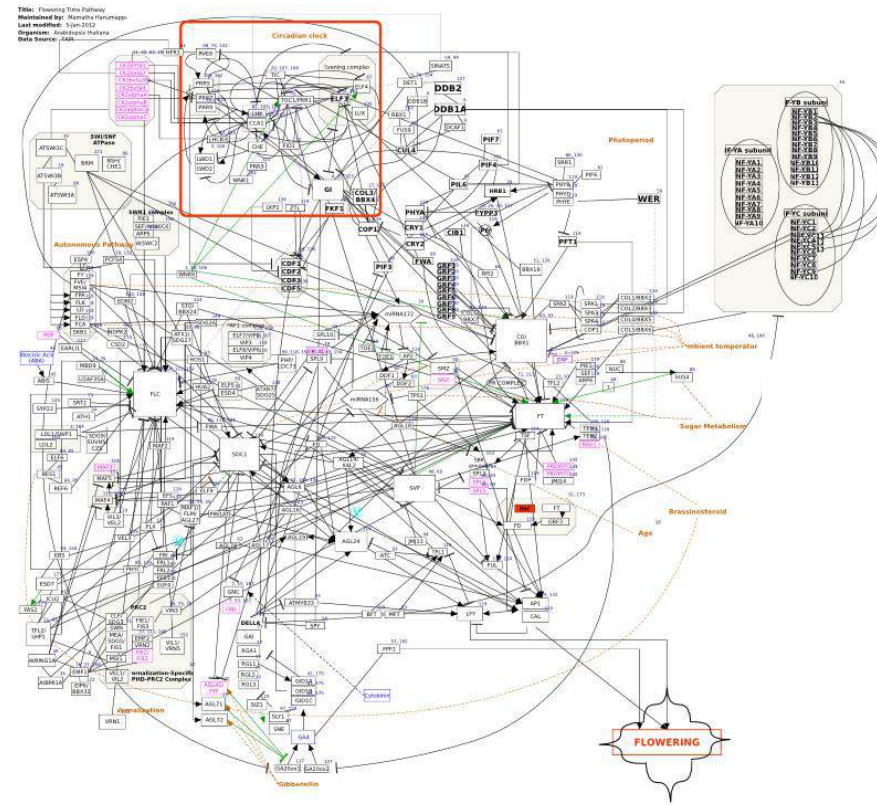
Title: Flowering Time Pathway
Maintained by: Mamatha Hanumappa
Last modified: 5-Jan-2012
Organism: Arabidopsis thaliana
Data Source: TAIR

Circadian clock

Evening complex

ELF3
ELF4
LUX
PRR5
PRR7
PRR9
LHY
CCA1
TOC1/PRR1
CHE
LWD1
LWD2
FIO1
PRR3
WNK1
GI
FKF1
ZTL
LKP2

COL3/BBX4
COP1

DDB2
DDB1A
CUL4
DET1
FUS9

Photoperiod

PIF7
PIF4
PIL6
HRB1
PHYA
CRY1
CRY2
FWA
CIB1
PIF3
PHYB
PHYD
PHYE
PIF6
SRR1
WER
PFT1
BBX19

SWI/SNF ATPase
ATSWI3C
ATSWI3B
ATSWI3A
BRM
BSH/CHE1

SWR1 complex
PIE1
SEF
ARP6
AtSWC2

Autonomous Pathway
FY
FVE
MSI4
FPA
FLK
LD
FLD
FCA
SKB1
EARLI1

CDF1
CDF2
CDF3
CDF5

GRF1
GRF2
GRF3
GRF4
GRF5
GRF6
GRF7
GRF8
GRF9

NF-YA subunit
NF-YA1
NF-YA2
NF-YA3
NF-YA4
NF-YA5
NF-YA6
NF-YA7
NF-YA8
NF-YA9
NF-YA10

NF-YB subunit
NF-YB1
NF-YB2
NF-YB3
NF-YB4
NF-YB5
NF-YB6
NF-YB7
NF-YB8
NF-YB9
NF-YB10
NF-YB11
NF-YB12

NF-YC subunit
NF-YC1
NF-YC2
NF-YC3
NF-YC4
NF-YC5
NF-YC6
NF-YC7
NF-YC8
NF-YC9
NF-YC10

COL1/BBX2
COL2/BBX3
COL5/BBX6
SPA1
SPA3
SPA4
COP1

CO/BBX1
miRNA172
miRNA156
Ambient temperature

Abscisic Acid (ABA)
ABI5
MBD9
U2AF35A
SRT2
ATH1
SUF4
FRI
FRL1
FRL2
FLC
SOC1
SVP
FT
TSF
FD
FDP
FT
GRF3
AP1
CAL
LFY
FUL
AGL24
ATC
TFL1
JMJ14
PIE1
PHP
ELF7
ELF8
VIP3
VIP4
VIP5
ELF5
FWA
MAF2
MAF3
MAF4
MAF5
MAF1
FLM
AGL27
AGL31
AGL68
AGL69
AGL70
SPL3
SPL4
SPL5
SPL9
SPL15
TEM1
TEM2
SIZ1
ESD4
ELF6
REF6
SDG8
HUB1
HUB2
ATX1
ATX2
SMZ
SNZ
TOE1
TOE2
TOE3
DOF1
DOF2
TPS1

Sugar Metabolism
Brassinosteroid
Age
PAC

EFS
ESD1
FLX
VEL1
VIL2
VIN3
CLF
SWN
MEA
FIE
FIS1
FIS2
EMF2
VRN2
ICU2
TFL2/LHP1
AtMBD9
EBS
VRN1

PRC2

Vernalization-Specific PHD-PRC2 Complex

Vernalization

GA1
GA20ox1
GA20ox2
GA4
RGA1
RGL1
RGL2
RGL3
DELLA
GID1A
GID1B
GID1C
SPY
SLY1
SNE
AGL15
AGL18
AGL71
AGL72
ATMYB33
MYB33
SPY
FPF1
Cytokinin
Gibberellin

FLOWERING